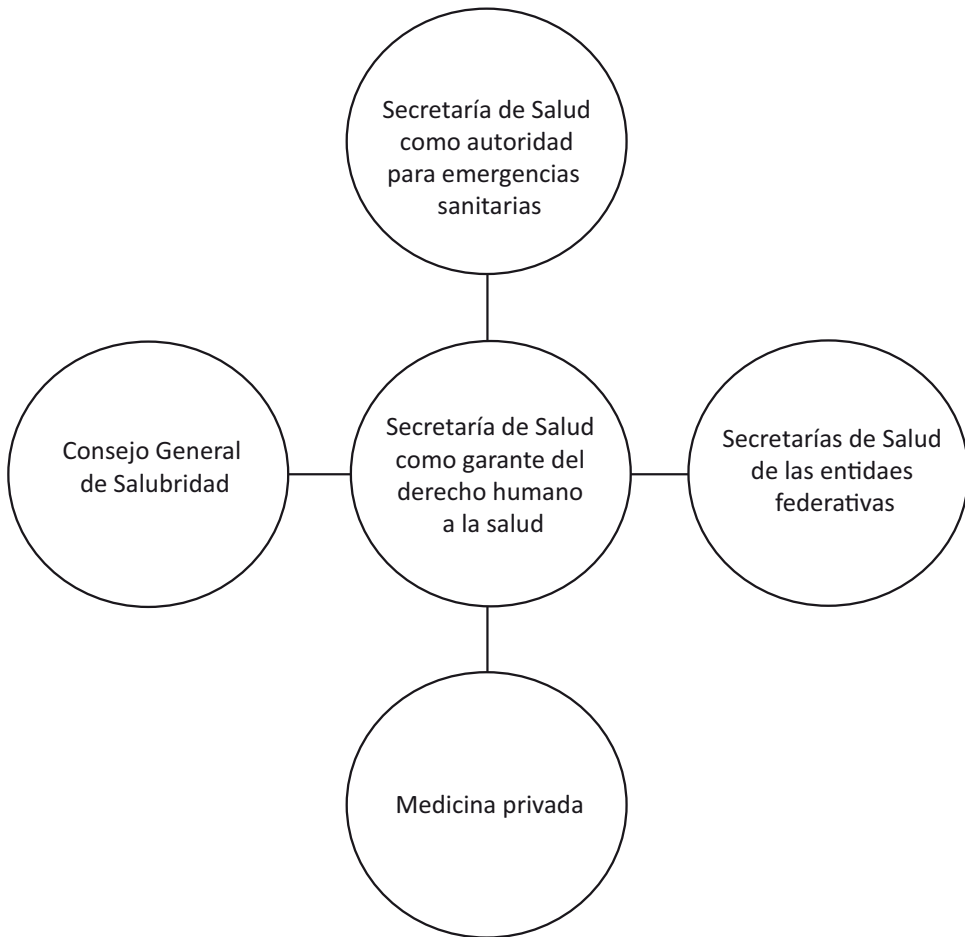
Secretaría de Salud como autoridad para emergencias sanitarias

Consejo General de Salubridad

Secretaría de Salud como garante del derecho humano a la salud

Secretarías de Salud de las entidaes federativas

Medicina privada